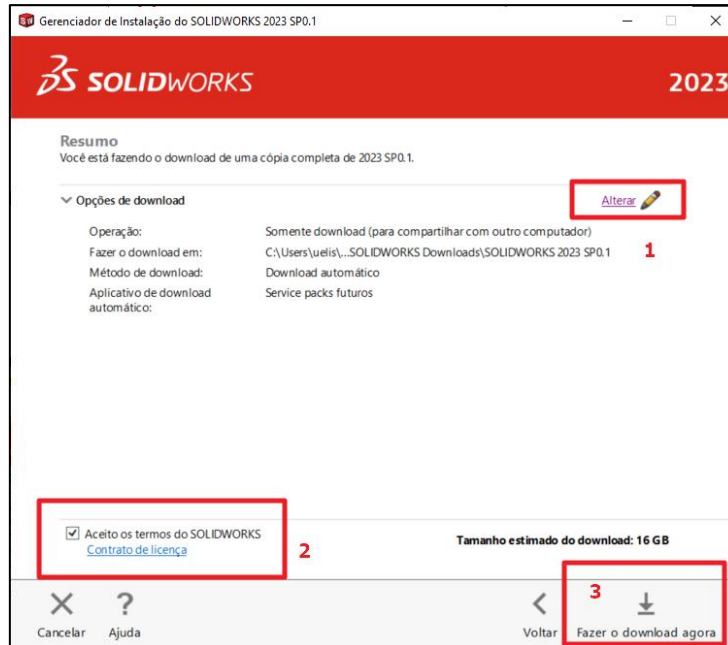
Gerenciador de Instalação do SOLIDWORKS 2023 SP0.1

SOLIDWORKS

2023

Resumo
Você está fazendo o download de uma cópia completa de 2023 SP0.1.

Opções de download

Alterar

| | |
|---|---|
| Operação: | Somente download (para compartilhar com outro computador) |
| Fazer o download em: | C:\Users\uelis\...SOLIDWORKS Downloads\SOLIDWORKS 2023 SP0.1 |
| Método de download: | Download automático |
| Aplicativo de download automático: | Service packs futuros |

1

Aceito os termos do SOLIDWORKS
Contrato de licença

2

Tamanho estimado do download: 16 GB

3

Cancelar

Ajuda

Voltar

Fazer o download agora